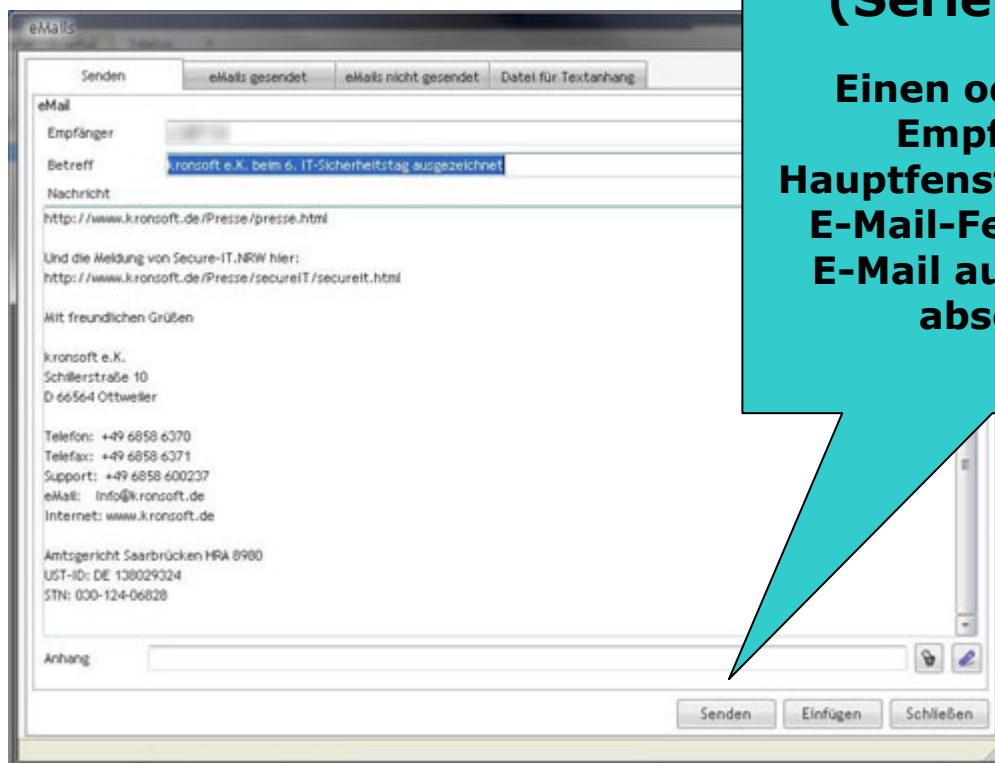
eMails

Senden | eMails gesendet | eMails nicht gesendet | Datei für Textanhang

eMail

Empfänger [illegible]

Betreff k.ronsoft e.K. beim 6. IT-Sicherheitstag ausgezeichnet

Nachricht

http://www.k.ronsoft.de/Presse/presse.html

Und die Meldung von Secure-IT.NRW hier:
http://www.k.ronsoft.de/Presse/secureIT/secureit.html

Mit freundlichen Grüßen

k.ronsoft e.K.
Schillerstraße 10
D 66564 Ottweiler

Telefon: +49 6858 6370
Telefax: +49 6858 6371
Support: +49 6858 600237
eMail: info@k.ronsoft.de
Internet: www.k.ronsoft.de

Amtsgericht Saarbrücken HRA 8980
UST-ID: DE 138029324
STN: 030-124-06828

Anhang

Senden Einfügen Schließen

(Serie

Einen od
Empf
Hauptfenst
E-Mail-Fe
E-Mail au
abs